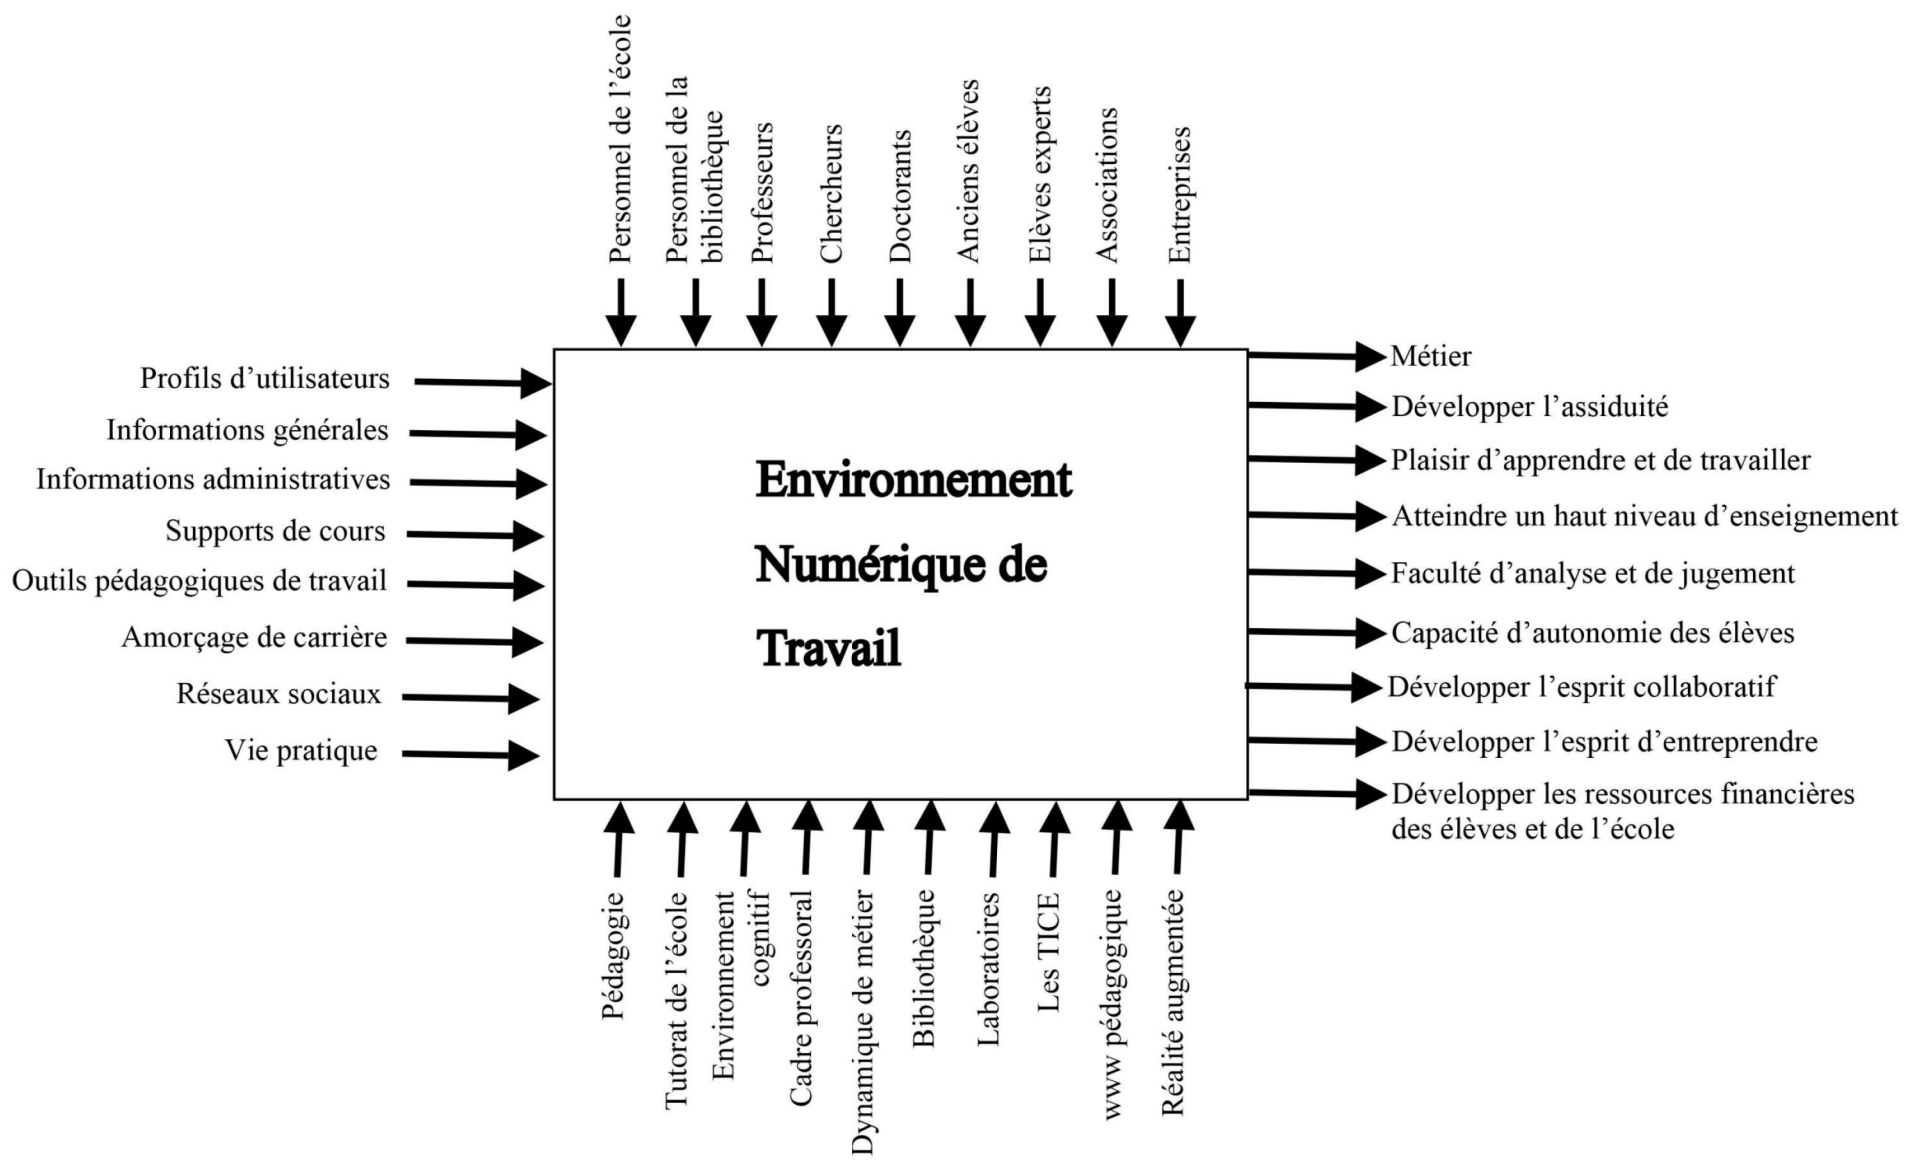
Personnel de l'école
Personnel de la bibliothèque
Professeurs
Chercheurs
Doctorants
Anciens élèves
Elèves experts
Associations
Entreprises

Profils d'utilisateurs
Informations générales
Informations administratives
Supports de cours
Outils pédagogiques de travail
Amorçage de carrière
Réseaux sociaux
Vie pratique

Environnement Numérique de Travail

Métier
Développer l'assiduité
Plaisir d'apprendre et de travailler
Atteindre un haut niveau d'enseignement
Faculté d'analyse et de jugement
Capacité d'autonomie des élèves
Développer l'esprit collaboratif
Développer l'esprit d'entreprendre
Développer les ressources financières des élèves et de l'école

Pédagogie
Tutorat de l'école
Environnement cognitif
Cadre professoral
Dynamique de métier
Bibliothèque
Laboratoires
Les TICE
www pédagogique
Réalité augmentée